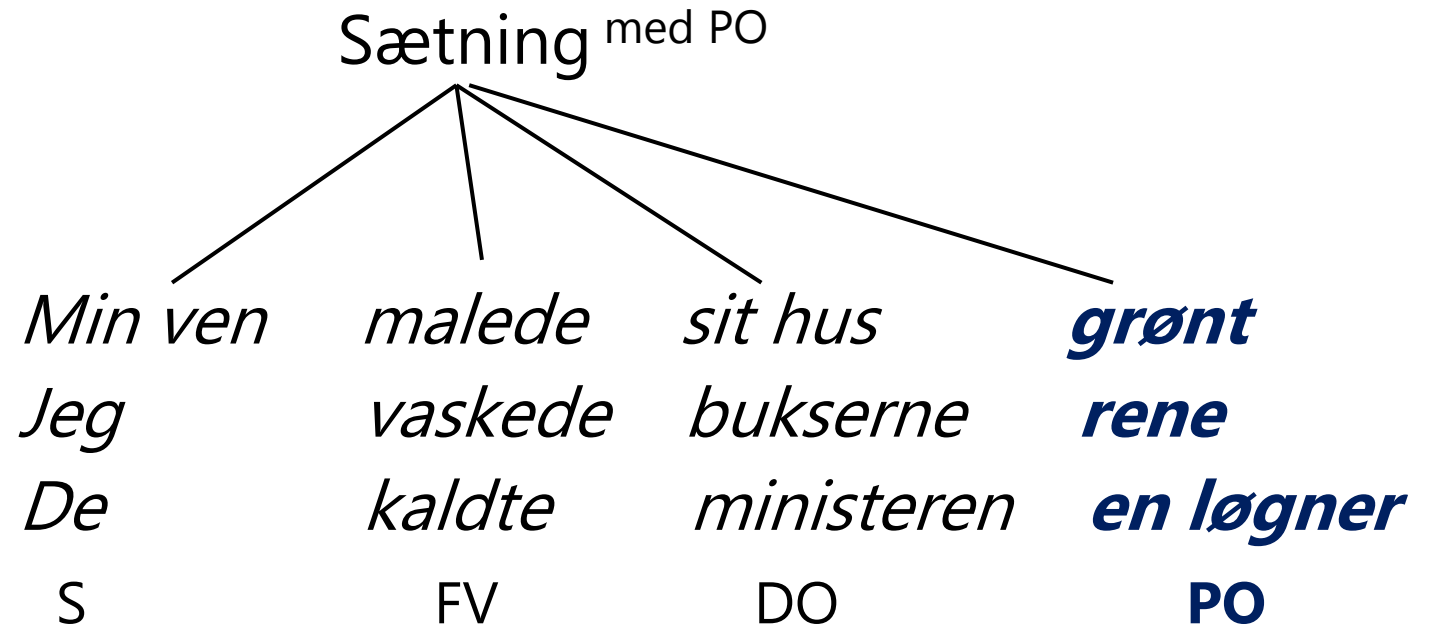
Sætning $^{\text{med PO}}$

| | | | |
|---|---|---|---|
| *Min ven* | *malede* | *sit hus* | ***grønt*** |
| *Jeg* | *vaskede* | *bukserne* | ***rene*** |
| *De* | *kaldte* | *ministeren* | ***en løgner*** |
| S | FV | DO | **PO** |